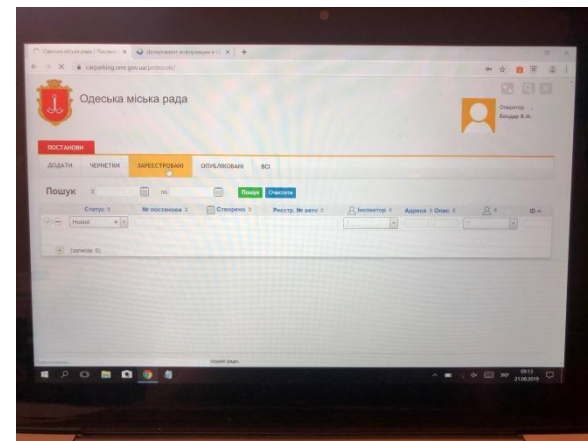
Одеська міська рада / Постанов × Департамент інформацій × +

carparking.omr.gov.ua/protocols/

Одеська міська рада

Оператор
Бондар В.Ю.

ПОСТАНОВИ

ДОДАТИ | ЧЕРНЕТКИ | ЗАРЕЄСТРОВАНІ | ОПУБЛІКОВАНІ | ВСІ

Пошук з по Пошук Очистити

| Статус | № постанови | Створено | Реєстр. № авто | Інспектор | Адреса | Опис | | |
|---|---|---|---|---|---|---|---|---|
| Новий | | | | | | | | |

(записів: 0)

ЗКЖ 09:13 21.08.2019